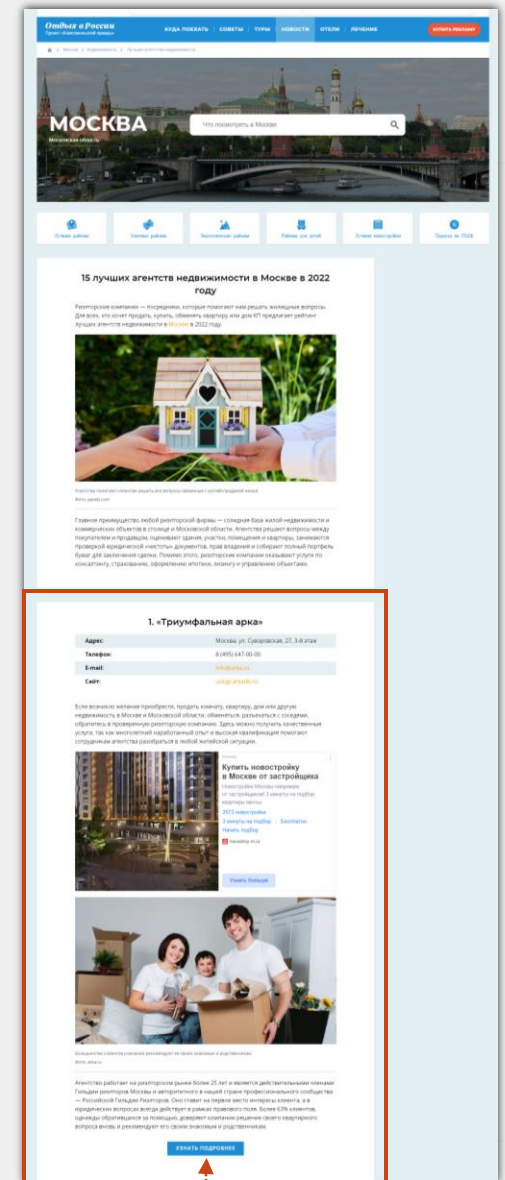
Отдых в России
Проект «Национальный туризм»

КУДА ПОЕХАТЬ | СОВЕТЫ | ТУРЫ | НОВОСТИ | ОТЕЛИ | ЛЕЧЕНИЕ

КУПИТЬ РЕКЛАМУ

Москва > Недвижимость > Лучшие агентства недвижимости

МОСКВА
Московская область

Что посмотреть в Москве

Лучшие районы | Зеленые районы | Экологически районы | Районы для детей | Лучшие новостройки | Переезд из ПМЖ

15 лучших агентств недвижимости в Москве в 2022 году

Риэлторские компании — посредники, которые помогают нам решать жилищные вопросы. Для всех, кто хочет продать, купить, обменять квартиру или дом КП предлагает рейтинг лучших агентств недвижимости в Москве в 2022 году.

Агентства помогают клиентам решить все вопросы связанные с куплей-продажей жилья
Фото: yandex.com

Главное преимущество любой риэлторской фирмы — солидная база жилой недвижимости и коммерческих объектов в столице и Московской области. Агентства решают вопросы между покупателем и продавцом, оценивают здания, участки, помещения и квартиры, занимаются проверкой юридической «чистоты» документов, прав владения и собирают полный портфель бумаг для заключения сделки. Помимо этого, риэлторские компании оказывают услуги по консалтингу, страхованию, оформлению ипотеки, лизингу и управлению объектами.

1. «Триумфальная арка»

| Адрес: | Москва, ул. Суворовская, 27, 3-й этаж |
|---|---|
| Телефон: | 8 (495) 647-00-00 |
| E-mail: | info@arka.ru |
| Сайт: | uslugi.arkadb.ru |

Если возникло желание приобрести, продать комнату, квартиру, дом или другую недвижимость в Москве и Московской области, обменяться, разъехаться с соседями, обратитесь в проверенную риэлторскую компанию. Здесь можно получить качественные услуги, так как многолетний наработанный опыт и высокая квалификация помогают сотрудникам агентства разобраться в любой жилищной ситуации.

Реклама
Купить новостройку в Москве от застройщика
Новостройки Москвы напрямую от застройщиков! 3 минуты на подбор квартиры мечты
2573 новостройки
3 минуты на подбор | Бесплатно
Начать подбор
novostroy-m.ru
Узнать больше

Большинство клиентов компании рекомендуют ее своим знакомым и родственникам
Фото: arka.ru

Агентство работает на риэлторском рынке более 25 лет и является действительным членом Гильдии риэлторов Москвы и авторитетного в нашей стране профессионального сообщества — Российской Гильдии Риэлторов. Оно ставит на первое место интересы клиента, а в юридических вопросах всегда действует в рамках правового поля. Более 63% клиентов, однажды обратившихся за помощью, доверяют компании решение своего квартирного вопроса вновь и рекомендуют его своим знакомым и родственникам.

УЗНАТЬ ПОДРОБНЕЕ